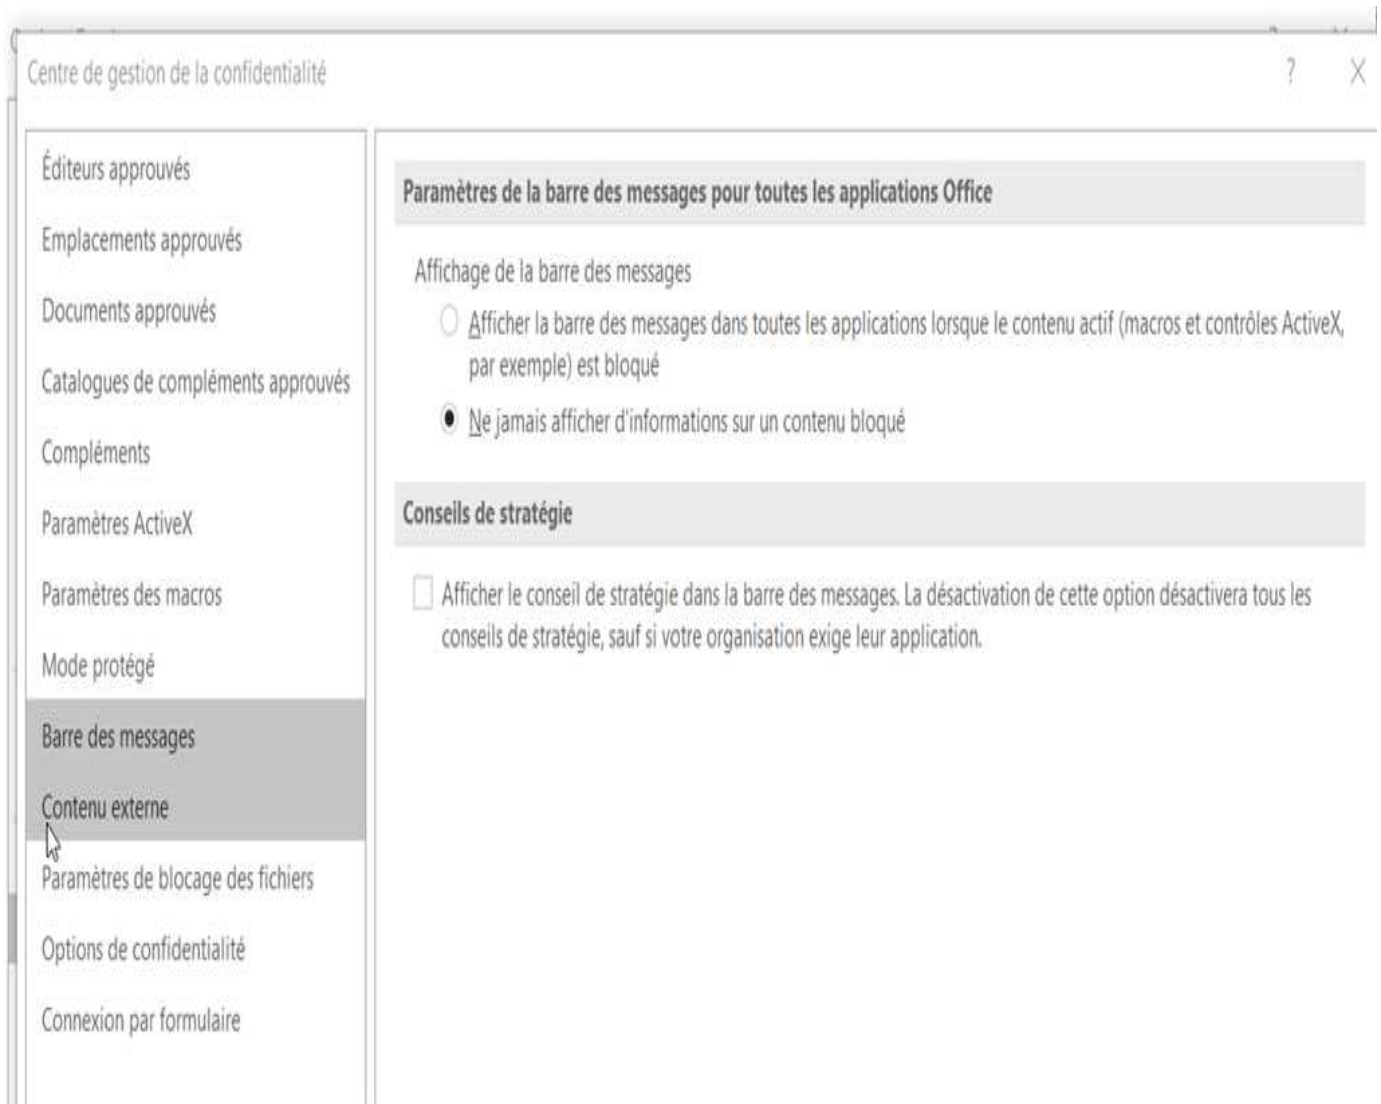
Centre de gestion de la confidentialité

?

X

Éditeurs approuvés

Emplacements approuvés

Documents approuvés

Catalogues de compléments approuvés

Compléments

Paramètres ActiveX

Paramètres des macros

Mode protégé

Barre des messages

Contenu externe

Paramètres de blocage des fichiers

Options de confidentialité

Connexion par formulaire

Paramètres de la barre des messages pour toutes les applications Office

Affichage de la barre des messages

Afficher la barre des messages dans toutes les applications lorsque le contenu actif (macros et contrôles ActiveX, par exemple) est bloqué

Ne jamais afficher d'informations sur un contenu bloqué

Conseils de stratégie

Afficher le conseil de stratégie dans la barre des messages. La désactivation de cette option désactivera tous les conseils de stratégie, sauf si votre organisation exige leur application.